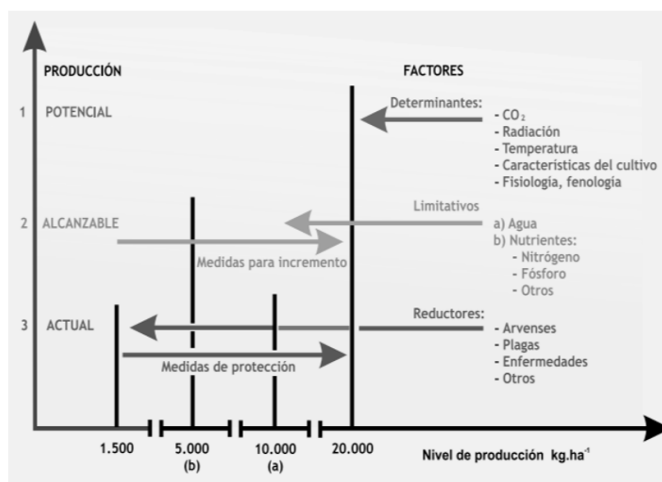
PRODUCCIÓN

FACTORES

1 POTENCIAL

Determinantes:
- $CO_2$
- Radiación
- Temperatura
- Características del cultivo
- Fisiología, fenología

2 ALCANZABLE

Limitativos
a) Agua
b) Nutrientes:
- Nitrógeno
- Fósforo
- Otros

Medidas para incremento

3 ACTUAL

Reductores:
- Arvenses
- Plagas
- Enfermedades
- Otros

Medidas de protección

1.500
5.000
(b)
10.000
(a)
20.000

Nivel de producción kg.ha$^{-1}$